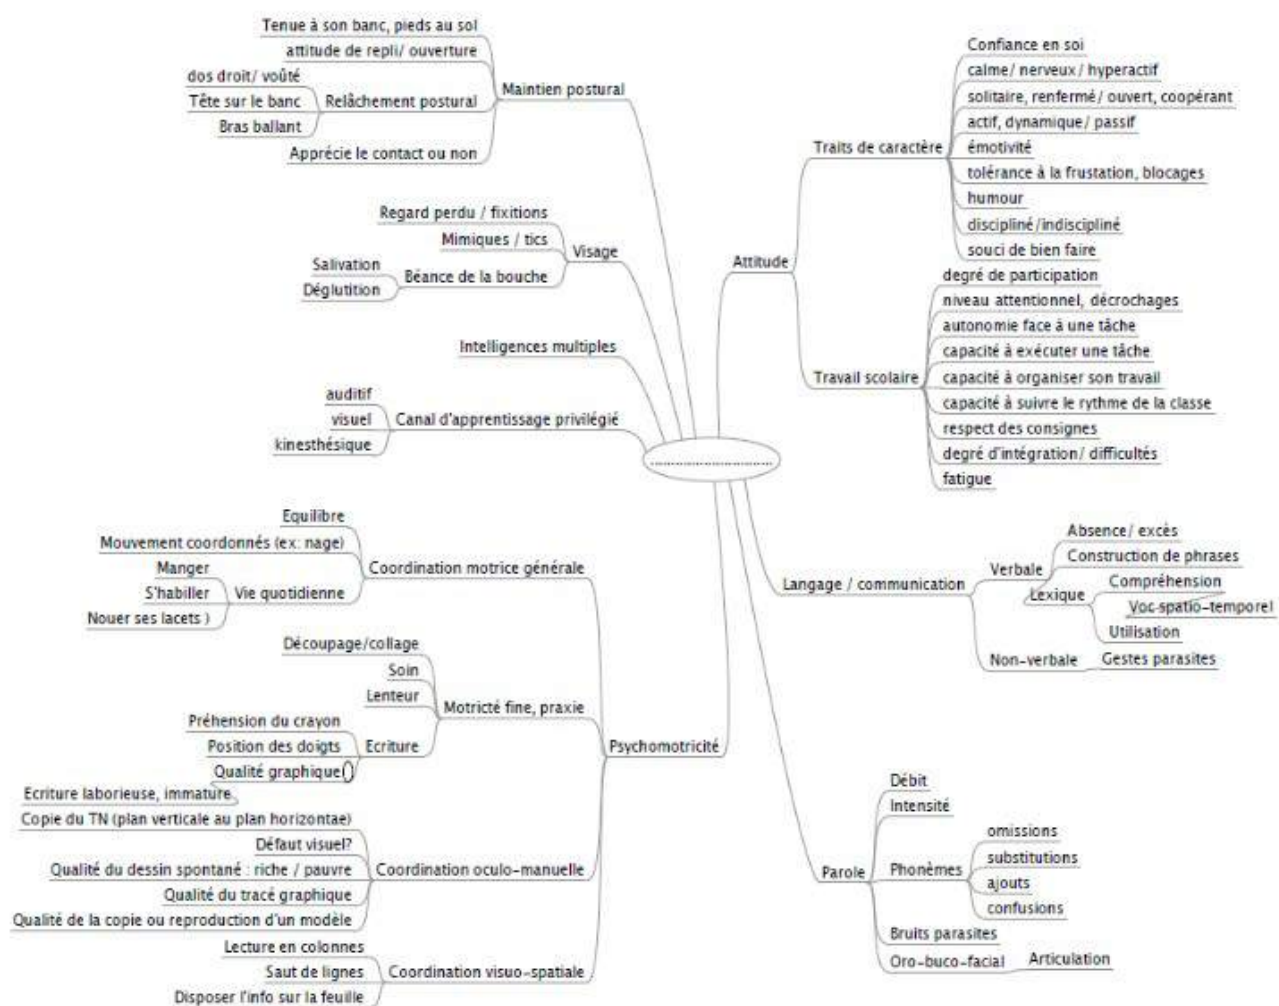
Tenue à son banc, pieds au sol
attitude de repli/ ouverture
dos droit/ voûté
Tête sur le banc
Bras ballant
Relâchement postural
Maintien postural
Apprécie le contact ou non

Regard perdu / fixitions
Mimiques / tics
Visage
Salivation
Déglutition
Béance de la bouche

Intelligences multiples

auditif
visuel
kinesthésique
Canal d'apprentissage privilégié

..........................

Equilibre
Mouvement coordonnés (ex: nage)
Coordination motrice générale
Manger
S'habiller
Nouer ses lacets )
Vie quotidienne

Découpage/collage
Soin
Lenteur
Motricté fine, praxie
Préhension du crayon
Position des doigts
Ecriture
Qualité graphique
Ecriture laborieuse, immature
Psychomotricité

Copie du TN (plan verticale au plan horizontae)
Défaut visuel?
Qualité du dessin spontané : riche / pauvre
Qualité du tracé graphique
Qualité de la copie ou reproduction d'un modèle
Coordination oculo-manuelle

Lecture en colonnes
Saut de lignes
Disposer l'info sur la feuille
Coordination visuo-spatiale

Attitude
Traits de caractère
Confiance en soi
calme/ nerveux / hyperactif
solitaire, renfermé/ ouvert, coopérant
actif, dynamique/ passif
émotivité
tolérance à la frustation, blocages
humour
discipliné/indiscipliné
souci de bien faire

Travail scolaire
degré de participation
niveau attentionnel, décrochages
autonomie face à une tâche
capacité à exécuter une tâche
capacité à organiser son travail
capacité à suivre le rythme de la classe
respect des consignes
degré d'intégration/ difficultés
fatigue

Langage / communication
Verbale
Absence/ excès
Construction de phrases
Lexique
Compréhension
Voc spatio-temporel
Utilisation
Non-verbale
Gestes parasites

Parole
Débit
Intensité
Phonèmes
omissions
substitutions
ajouts
confusions
Bruits parasites
Oro-buco-facial
Articulation